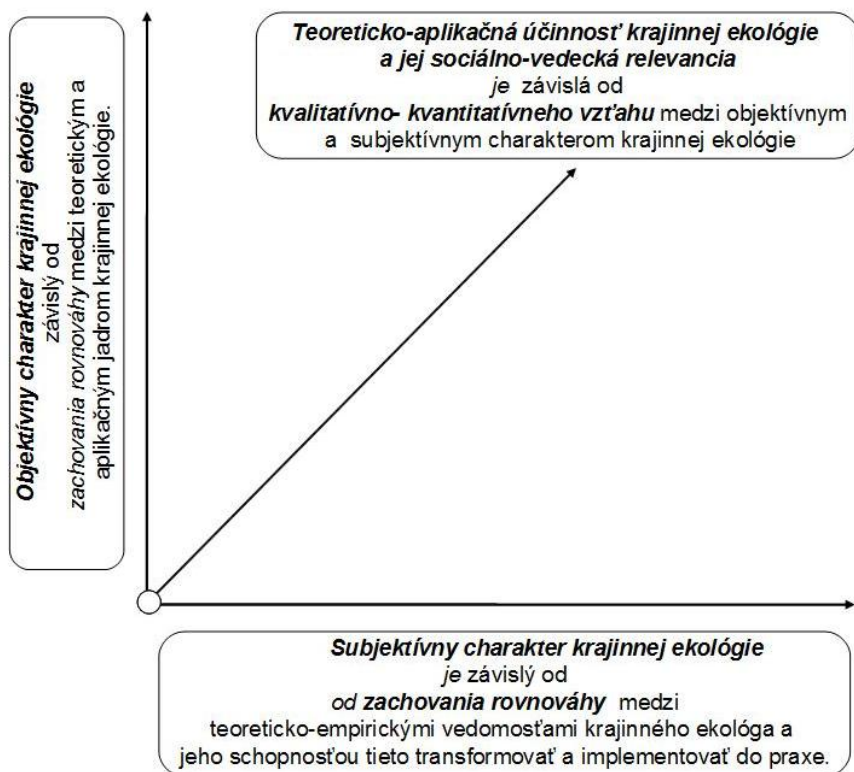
Objektívny charakter krajinnej ekológie
závislý od
zachovania rovnováhy medzi teoretickým a aplikačným jadrom krajinnej ekológie.

Teoreticko-aplikačná účinnosť krajinnej ekológie a jej sociálno-vedecká relevancia
je závislá od
kvalitatívno- kvantitatívneho vzťahu medzi objektívnym a subjektívnym charakterom krajinnej ekológie

Subjektívny charakter krajinnej ekológie
je závislý od
od zachovania rovnováhy medzi
teoreticko-empirickými vedomosťami krajinného ekológa a jeho schopnosťou tieto transformovať a implementovať do praxe.